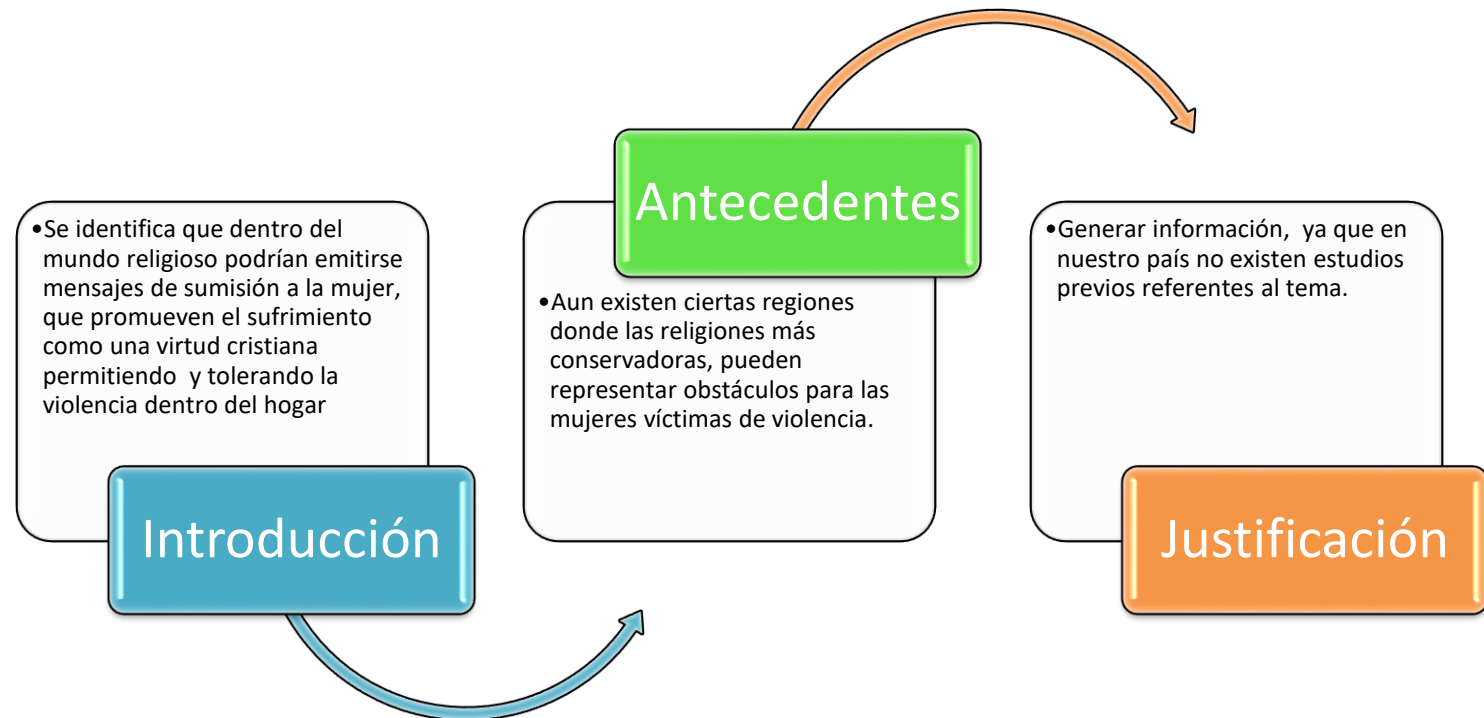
•Se identifica que dentro del mundo religioso podrían emitirse mensajes de sumisión a la mujer, que promueven el sufrimiento como una virtud cristiana permitiendo y tolerando la violencia dentro del hogar

Introducción

Antecedentes

•Aun existen ciertas regiones donde las religiones más conservadoras, pueden representar obstáculos para las mujeres víctimas de violencia.

•Generar información, ya que en nuestro país no existen estudios previos referentes al tema.

Justificación